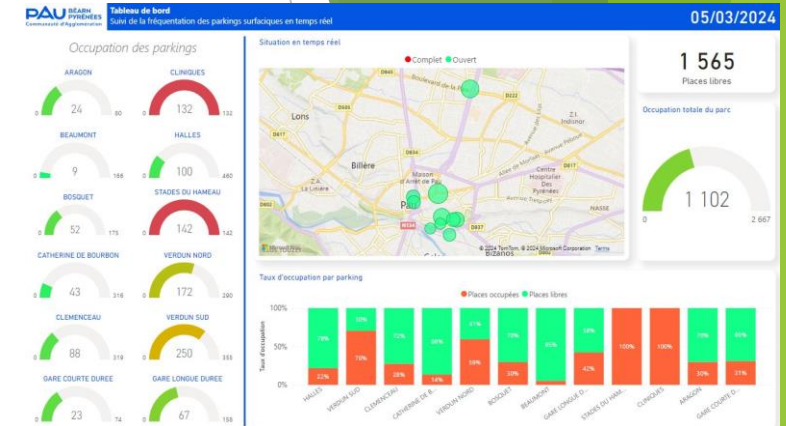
PAU BÉARN PYRÉNÉES Communauté d'Agglomération

Tableau de bord
Suivi de la fréquentation des parkings surfaciques en temps réel

05/03/2024

Occupation des parkings

ARAGON
0 24 80

CLINIQUES
0 132 132

BEAUMONT
0 9 166

HALLES
0 100 480

BOSQUET
0 52 175

STADES DU HAMEAU
0 142 142

CATHERINE DE BOURBON
0 43 316

VERDUN NORD
0 172 280

CLEMENCEAU
0 88 318

VERDUN SUD
0 250 355

GARE COURTE DUREE
0 23 74

GARE LONGUE DUREE
0 67 156

Situation en temps réel

Complet Ouvert

Lons
Billère
Pau
Bizanos
Boulevard de la Paix
D222
D817
D802
D834
Z.I. Indusnor
Avenue de Buros
Allée de Morlaàs
Avenue Trespoey
Centre Hospitalier Des Pyrénées
Maison d'Arrêt de Pau
La Linière
N417
D817
D937

Microsoft Bing
© 2024 TomTom, © 2024 Microsoft Corporation Terms

1 565
Places libres

Occupation totale du parc

0 1 102 2 667

Taux d'occupation par parking

Places occupées Places libres

100%
50%
0%

Taux d'occupation

| HALLES | VERDUN SUD | CLEMENCEAU | CATHERINE DE B... | VERDUN NORD | BOSQUET | BEAUMONT | GARE LONGUE D... | STADES DU HAM... | CLINIQUES | ARAGON | GARE COURTE D... |
|---|---|---|---|---|---|---|---|---|---|---|---|
| 21% / 79% | 70% / 30% | 28% / 72% | 14% / 86% | 59% / 41% | 30% / 70% | 95% | 42% / 58% | 100% | 100% | 30% / 70% | 31% / 69% |